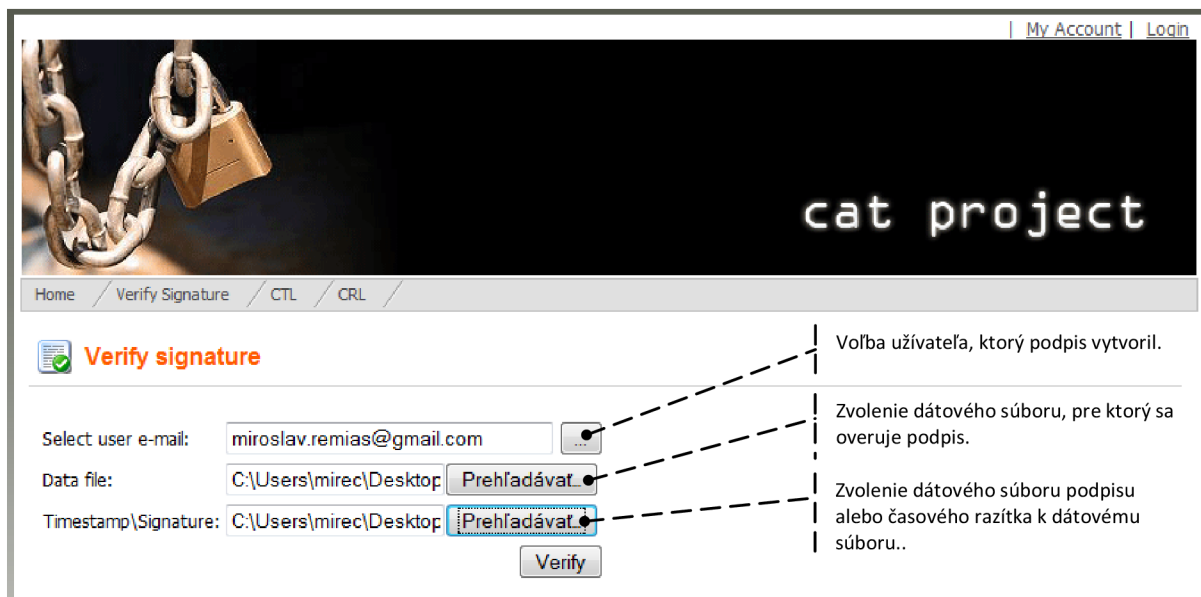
| My Account | Login

cat project

Home / Verify Signature / CTL / CRL

Verify signature

Select user e-mail: miroslav.remias@gmail.com ...

Data file: C:\Users\mirec\Desktop Prehľadávať...

Timestamp\Signature: C:\Users\mirec\Desktop Prehľadávať...

Verify

Voľba užívateľa, ktorý podpis vytvoril.

Zvolenie dátového súboru, pre ktorý sa overuje podpis.

Zvolenie dátového súboru podpisu alebo časového razítka k dátovému súboru..